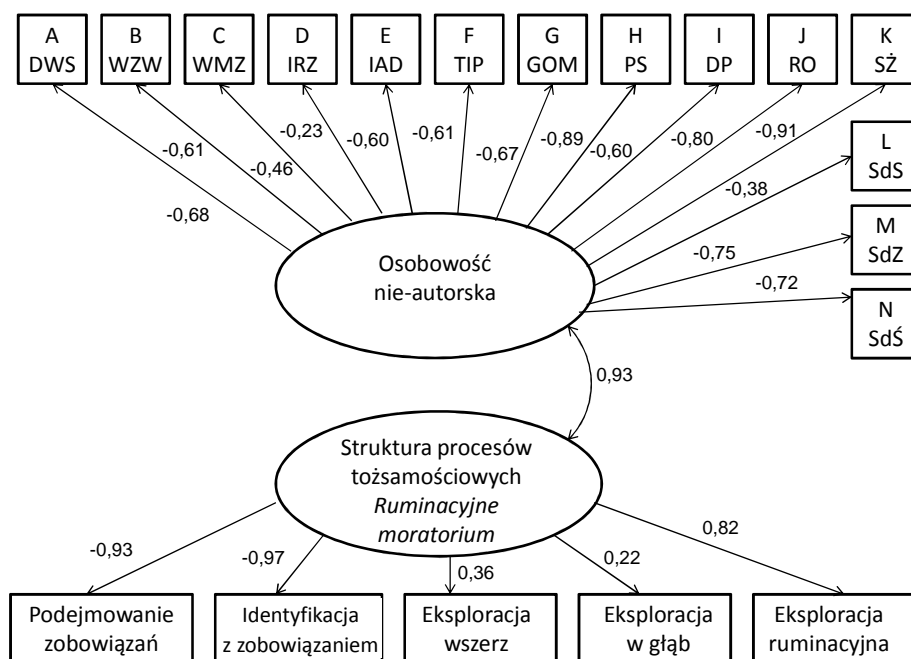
A
DWS

B
WZW

C
WMZ

D
IRZ

E
IAD

F
TIP

G
GOM

H
PS

I
DP

J
RO

K
SŻ

L
SdS

M
SdZ

N
SdŚ

-0,68
-0,61
-0,46
-0,23
-0,60
-0,61
-0,67
-0,89
-0,60
-0,80
-0,91
-0,38
-0,75
-0,72

Osobowość
nie-autorska

0,93

Struktura procesów
tożsamościowych
*Ruminacyjne
moratorium*

-0,93
-0,97
0,36
0,22
0,82

Podejmowanie
zobowiązań

Identyfikacja
z zobowiązaniem

Eksploracja
wszerz

Eksploracja
w głąb

Eksploracja
ruminacyjna